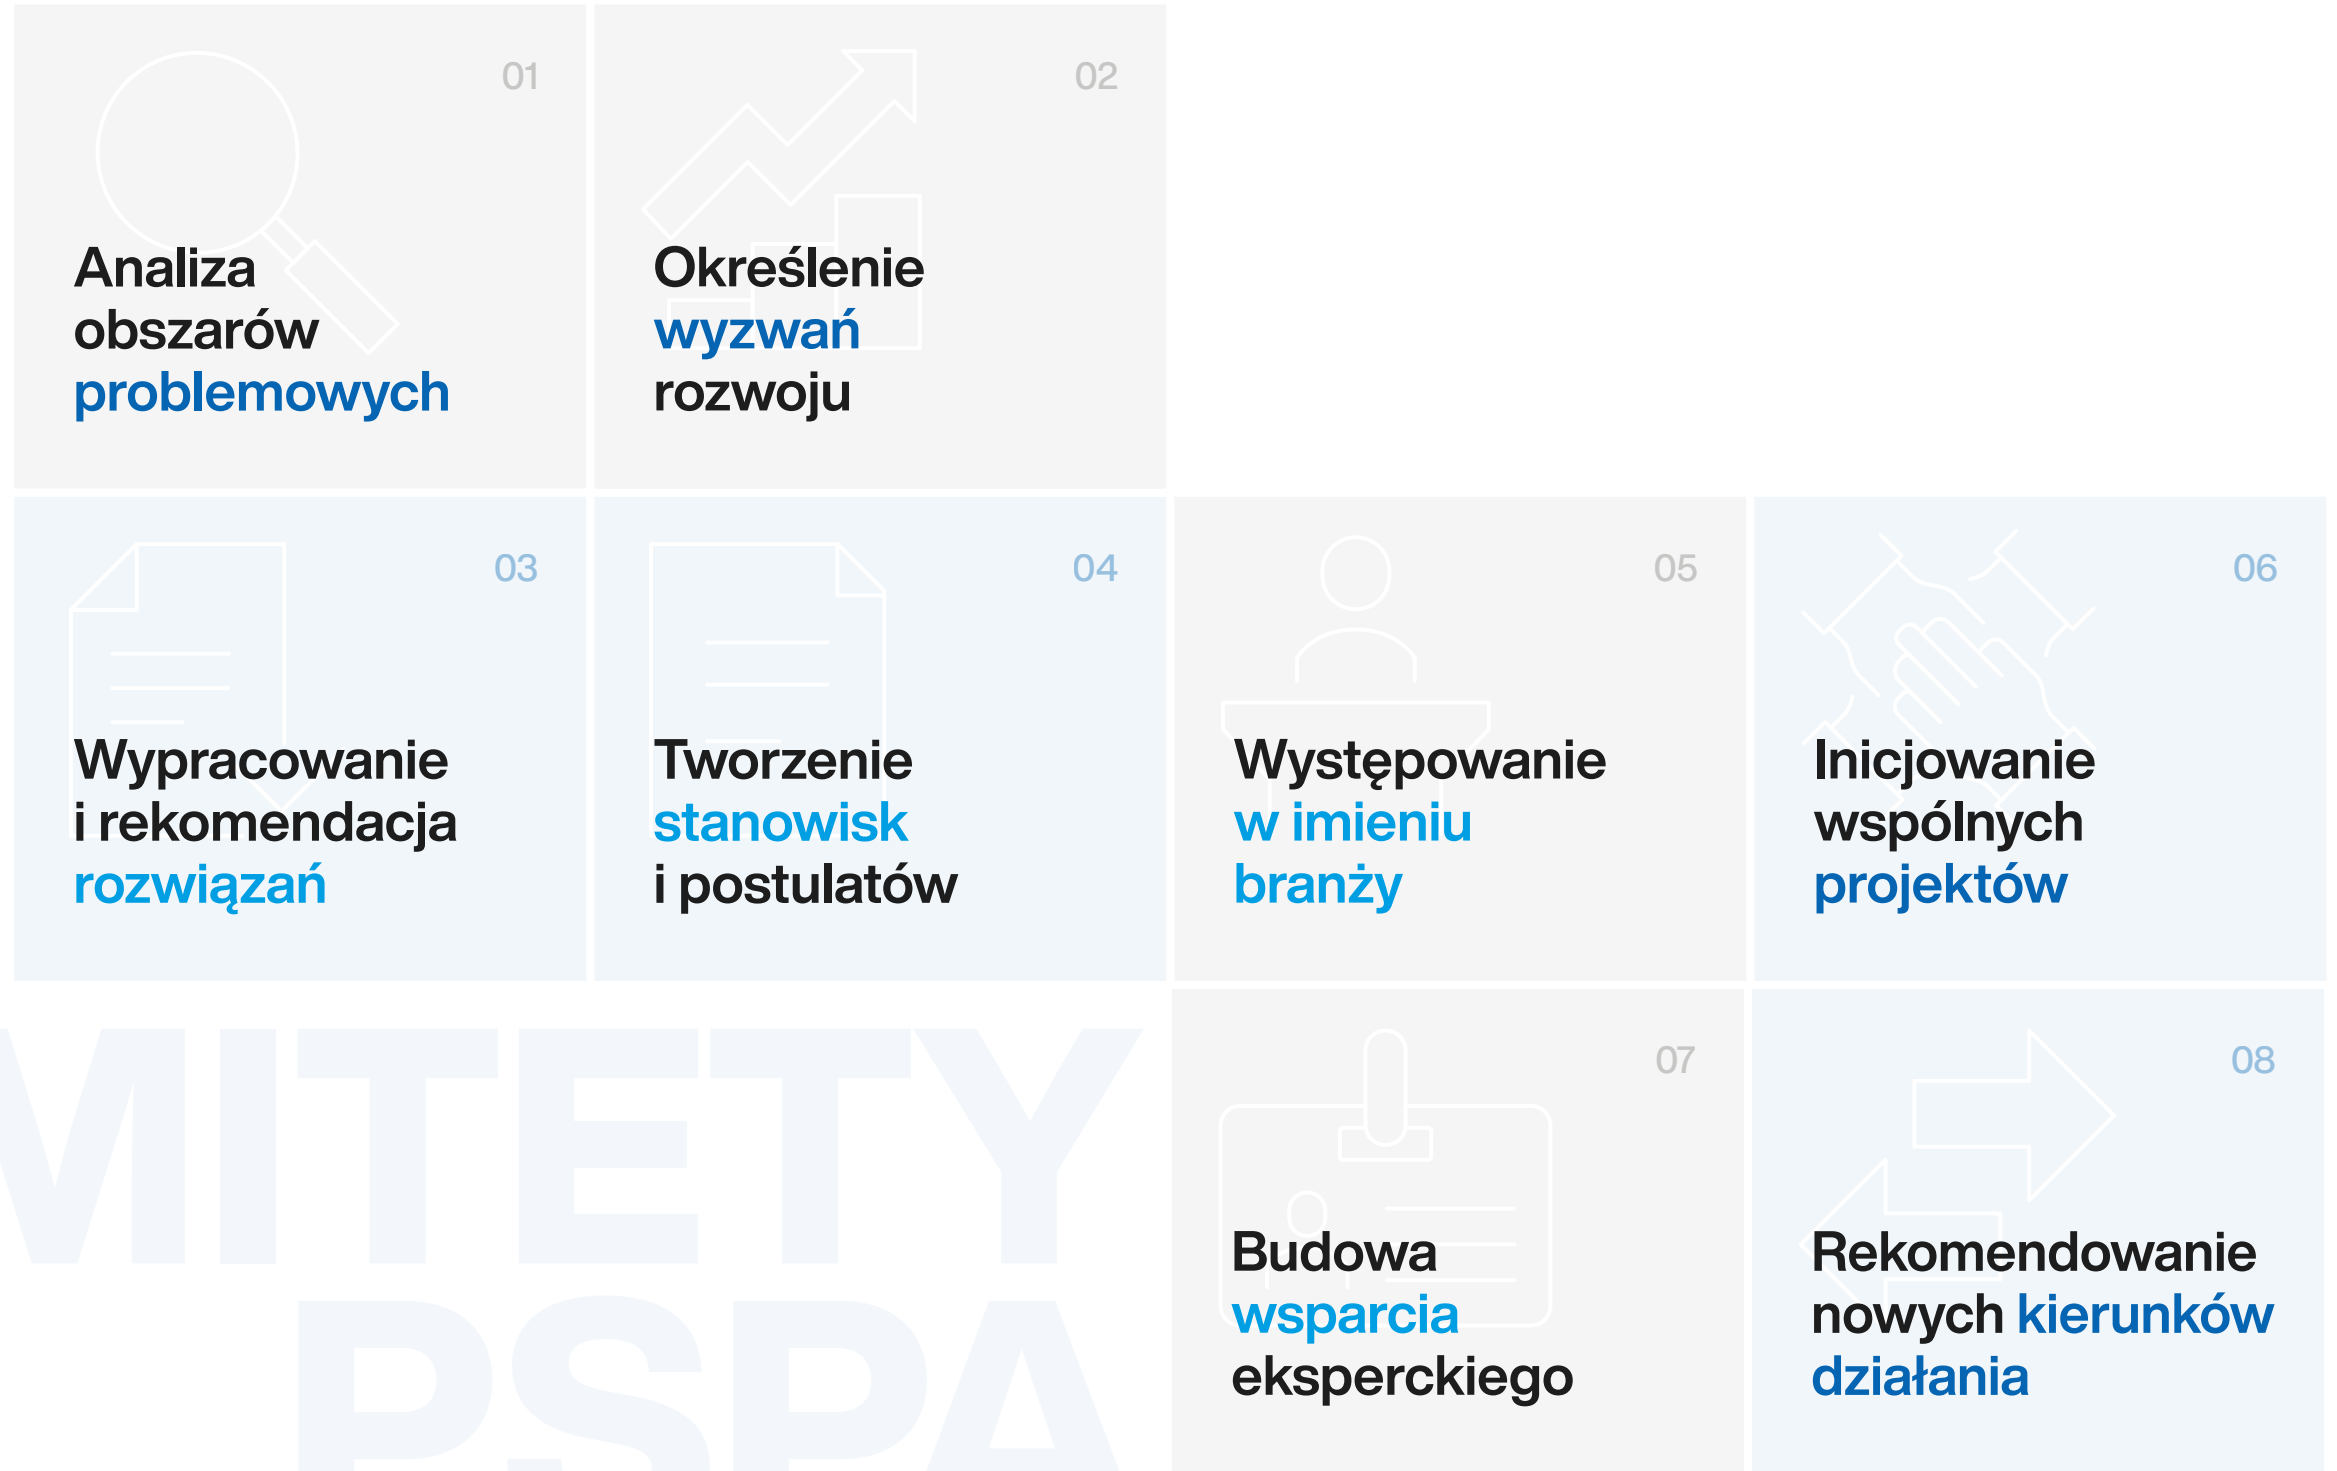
01
Analiza obszarów problemowych

02
Określenie wyzwań rozwoju

03
Wypracowanie i rekomendacja rozwiązań

04
Tworzenie stanowisk i postulatów

05
Występowanie w imieniu branży

06
Inicjowanie wspólnych projektów

MITETY PSPA

07
Budowa wsparcia eksperckiego

08
Rekomendowanie nowych kierunków działania